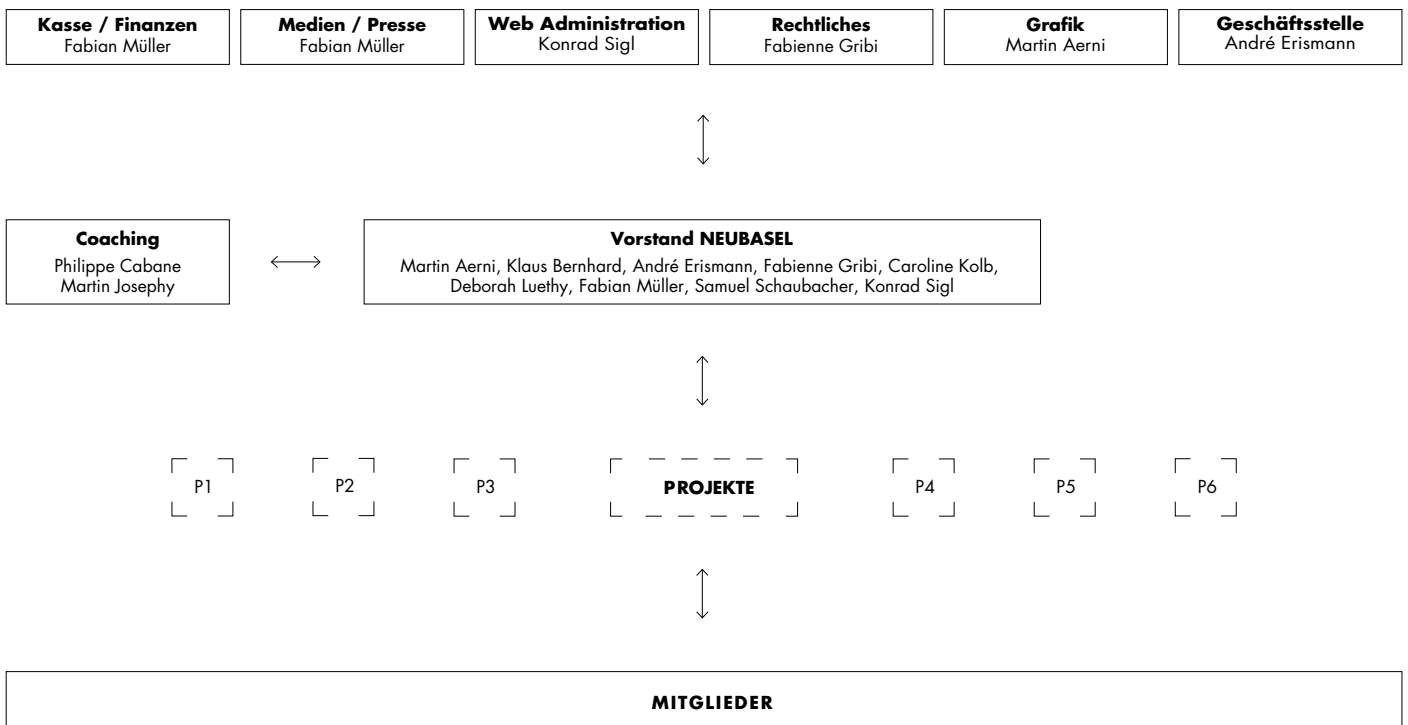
**Kasse / Finanzen**
Fabian Müller

**Medien / Presse**
Fabian Müller

**Web Administration**
Konrad Sigl

**Rechtliches**
Fabienne Gribi

**Grafik**
Martin Aerni

**Geschäftsstelle**
André Erismann

**Coaching**
Philippe Cabane
Martin Josephy

**Vorstand NEUBASEL**
Martin Aerni, Klaus Bernhard, André Erismann, Fabienne Gribi, Caroline Kolb, Deborah Luethy, Fabian Müller, Samuel Schaubacher, Konrad Sigl

P1

P2

P3

**PROJEKTE**

P4

P5

P6

**MITGLIEDER**